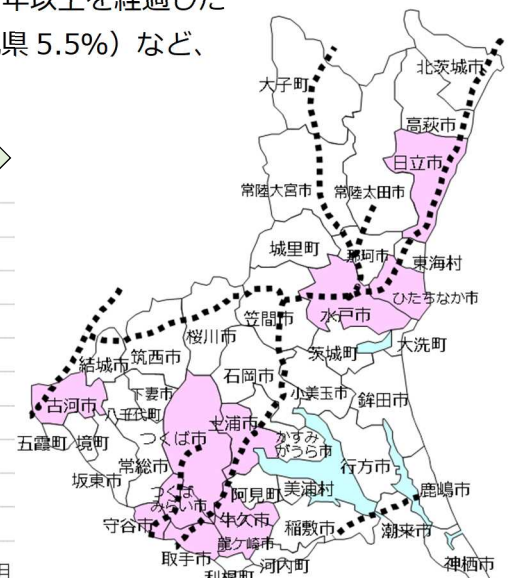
年以上を経過した
県 5.5%）など、

北茨城市
大子町
高萩市
日立市
常陸大宮市
常陸太田市
城里町
那珂市
東海村
ひたちなか市
水戸市
笠間市
桜川市
大洗町
茨城町
結城市
筑西市
石岡市
下妻市
小美玉市
鉾田市
古河市
八千代町
土浦市
五霞町
境町
つくば市
かすみがうら市
常総市
行方市
坂東市
つくばみらい市
阿見町
美浦村
鹿嶋市
守谷市
牛久市
稲敷市
潮来市
龍ケ崎市
取手市
河内町
神栖市
利根町
月